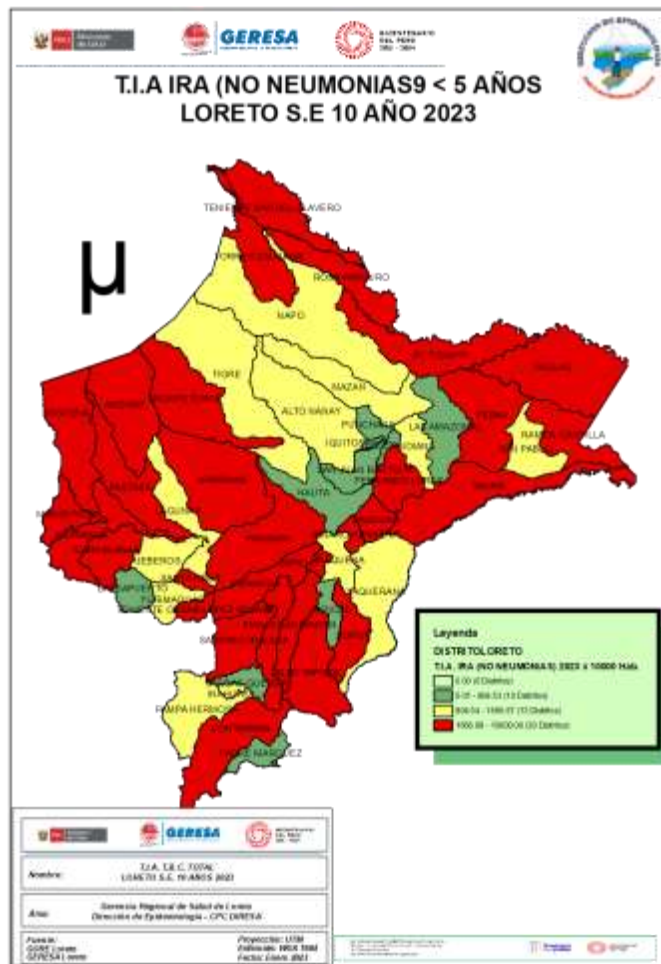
GERESA

BICENTENARIO DEL PERÚ

T.I.A IRA (NO NEUMONIAS9 < 5 AÑOS
LORETO S.E 10 AÑO 2023

μ

TENIENTE MANUEL CLAVERO

TORRES CAUSANA

ROSA PANDURO

NAPO

TIGRE

MAZAN

ALTO NANAY

PUNCHANA

LAS AMAZONAS

IQUITOS

INDIANA

RAMON CASTILLA

SAN PABLO

NAUTA

JEBEROS

REQUENA

SARAYACU

PAMPA HERMOSA

CONTAMANA

VARGAS GUERRA

PADRE MARQUEZ

Leyenda
DISTRITOLORETO
T.I.A . IRA (NO NEUMONIAS) 2023 x 10000 Hab.
0.00 (0 Distritos)
0.01 - 806.53 (13 Distritos)
806.54 - 1569.17 (13 Distritos)
1569.18 - 10000.00 (30 Distritos)

GERESA

Nombre: T.I.A. T.B.C. TOTAL LORETO S.E. 10 AÑOS 2023

Área: Gerencia Regional de Salud de Loreto Dirección de Epidemiología - CPC GERESA

Fuente: GSRE Loreto GERESA Loreto

Proyección: UTM
Elipsoide: WGS 1984
Fecha: Enero 2023